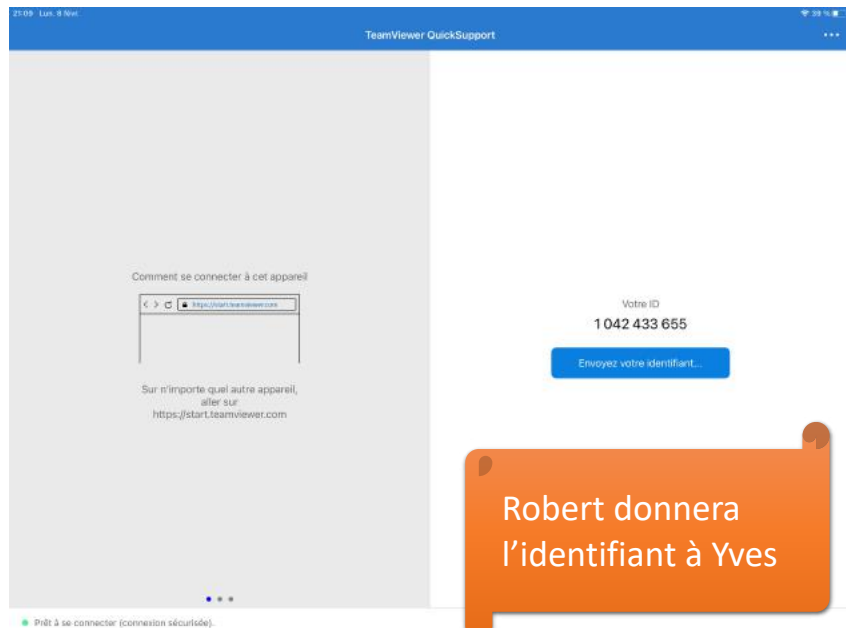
21:09 Lun. 8 Nov.

39 %

TeamViewer QuickSupport

Comment se connecter à cet appareil

https://start.teamviewer.com

Sur n'importe quel autre appareil, aller sur https://start.teamviewer.com

Votre ID

1 042 433 655

Envoyez votre identifiant...

Robert donnera l'identifiant à Yves

Prêt à se connecter (connexion sécurisée).